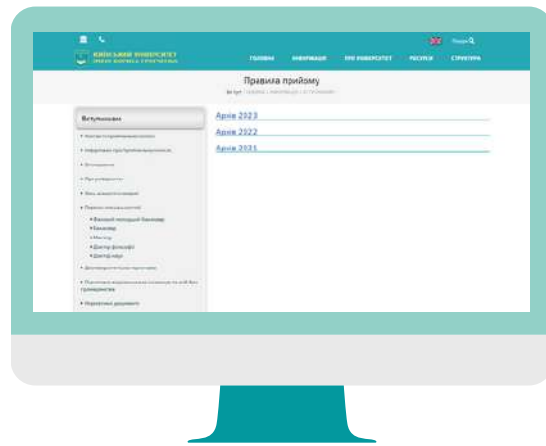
КИЇВСЬКИЙ УНІВЕРСИТЕТ
ІМЕНІ БОРИСА ГРІНЧЕНКА

ГОЛОВНА ІНФОРМАЦІЯ ПРО УНІВЕРСИТЕТ РЕСУРСИ СТРУКТУРА

Пошук

Правила прийому

Вступникам

Архів 2023

Архів 2022

Архів 2021

• Фаховий молодший бакалавр
• Бакалавр
• Магістр
• Доктор філософії
• Доктор наук

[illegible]